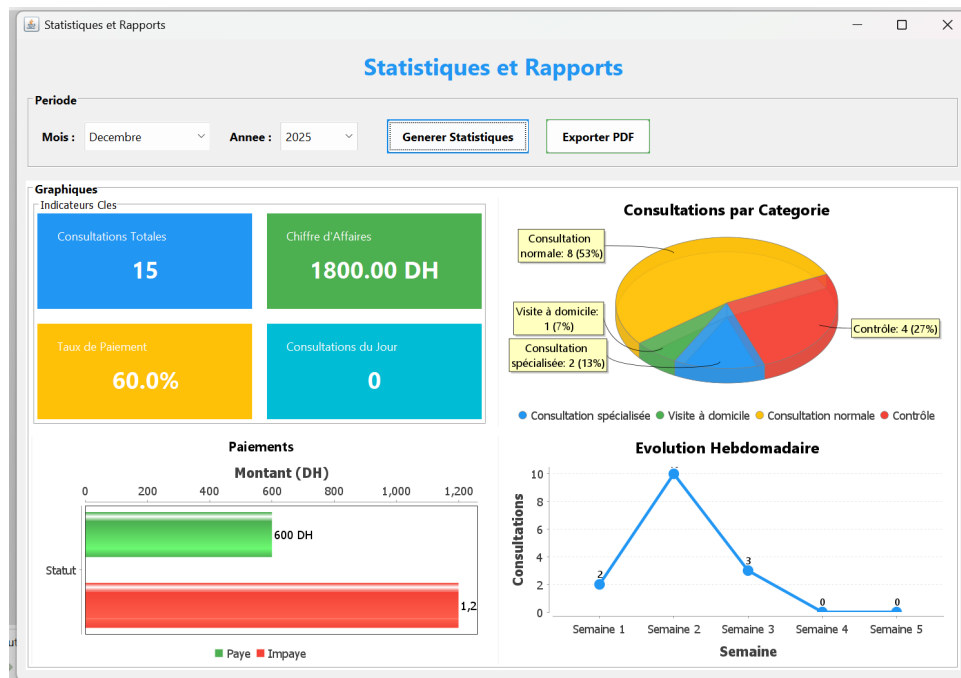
Statistiques et Rapports

Statistiques et Rapports

Periode

Mois : Decembre

Annee : 2025

Generer Statistiques

Exporter PDF

Graphiques

Indicateurs Cles

Consultations Totales
15

Chiffre d'Affaires
1800.00 DH

Taux de Paiement
60.0%

Consultations du Jour
0

Consultations par Categorie

Consultation normale: 8 (53%)

Visite à domicile: 1 (7%)

Consultation spécialisée: 2 (13%)

Contrôle: 4 (27%)

Consultation spécialisée ● Visite à domicile ● Consultation normale ● Contrôle

Paiements

Montant (DH)

0 200 400 600 800 1,000 1,200

Statut

600 DH

1,2

Paye Impaye

Evolution Hebdomadaire

Consultations

10 8 6 4 2 0

2
10
3
0
0

Semaine 1 Semaine 2 Semaine 3 Semaine 4 Semaine 5

Semaine